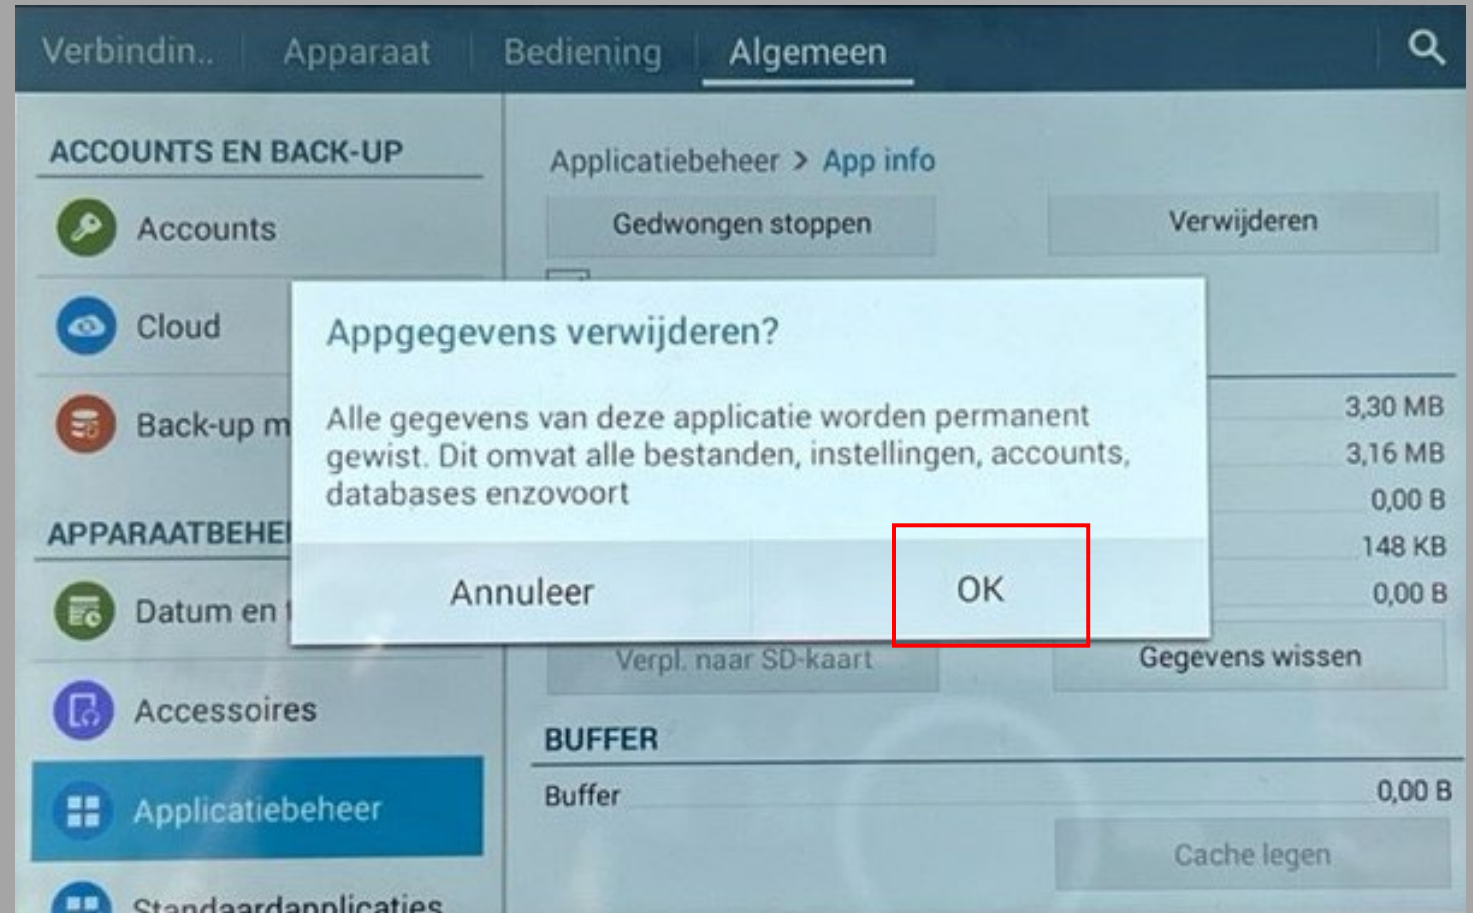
Verbindin.. Apparaat Bediening Algemeen

ACCOUNTS EN BACK-UP

Accounts

Cloud

Back-up m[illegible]

APPARAATBEHE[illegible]

Datum en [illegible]

Accessoires

Applicatiebeheer

Standaardapplicaties

Applicatiebeheer > App info

Gedwongen stoppen

Verwijderen

Appgegevens verwijderen?

Alle gegevens van deze applicatie worden permanent gewist. Dit omvat alle bestanden, instellingen, accounts, databases enzovoort

Annuleer

OK

3,30 MB
3,16 MB
0,00 B
148 KB
0,00 B

Verpl. naar SD-kaart

Gegevens wissen

BUFFER

Buffer 0,00 B

Cache legen